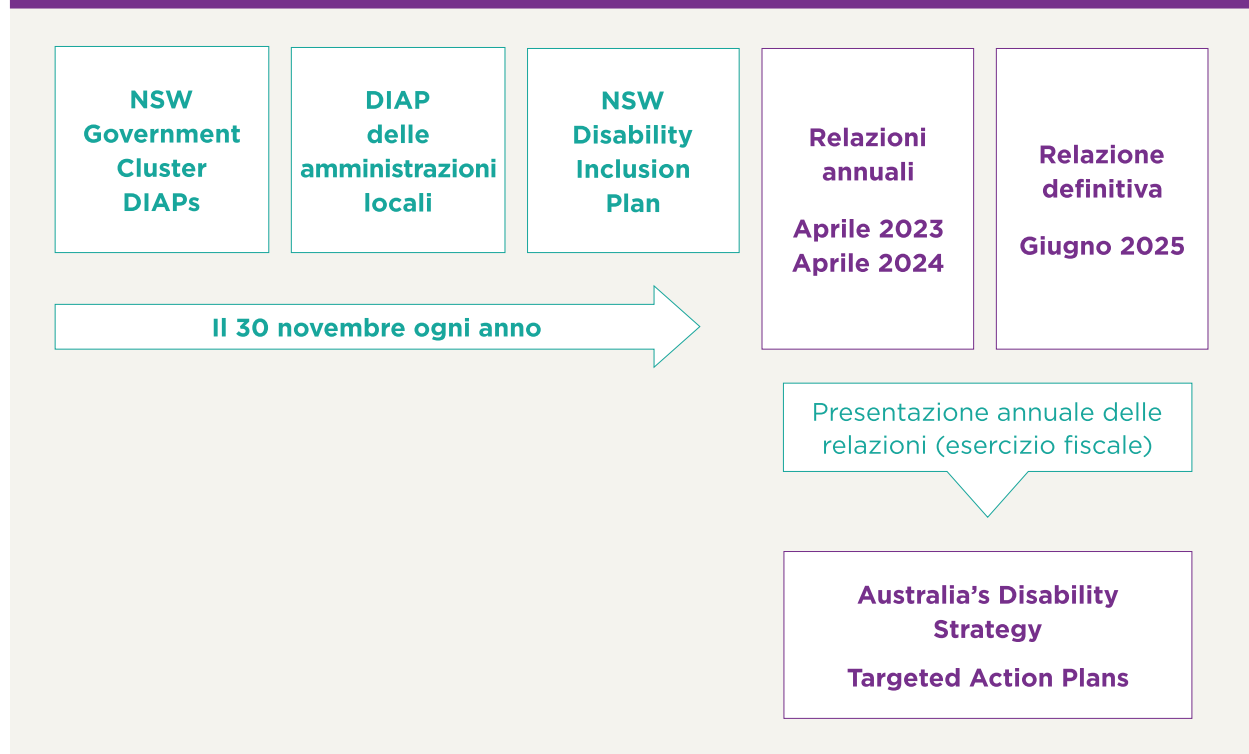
NSW Government Cluster DIAPs

DIAP delle amministrazioni locali

NSW Disability Inclusion Plan

Relazioni annuali

Aprile 2023
Aprile 2024

Relazione definitiva

Giugno 2025

Il 30 novembre ogni anno

Presentazione annuale delle relazioni (esercizio fiscale)

Australia’s Disability Strategy

Targeted Action Plans